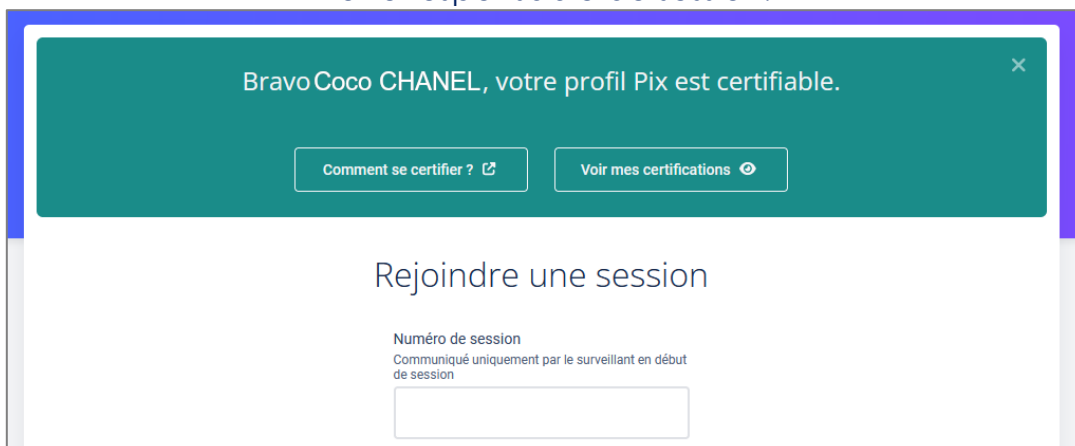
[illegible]

Bravo Coco CHANEL, votre profil Pix est certifiable.

×

Comment se certifier ?

Voir mes certifications

Rejoindre une session

Numéro de session

Communiqué uniquement par le surveillant en début de session